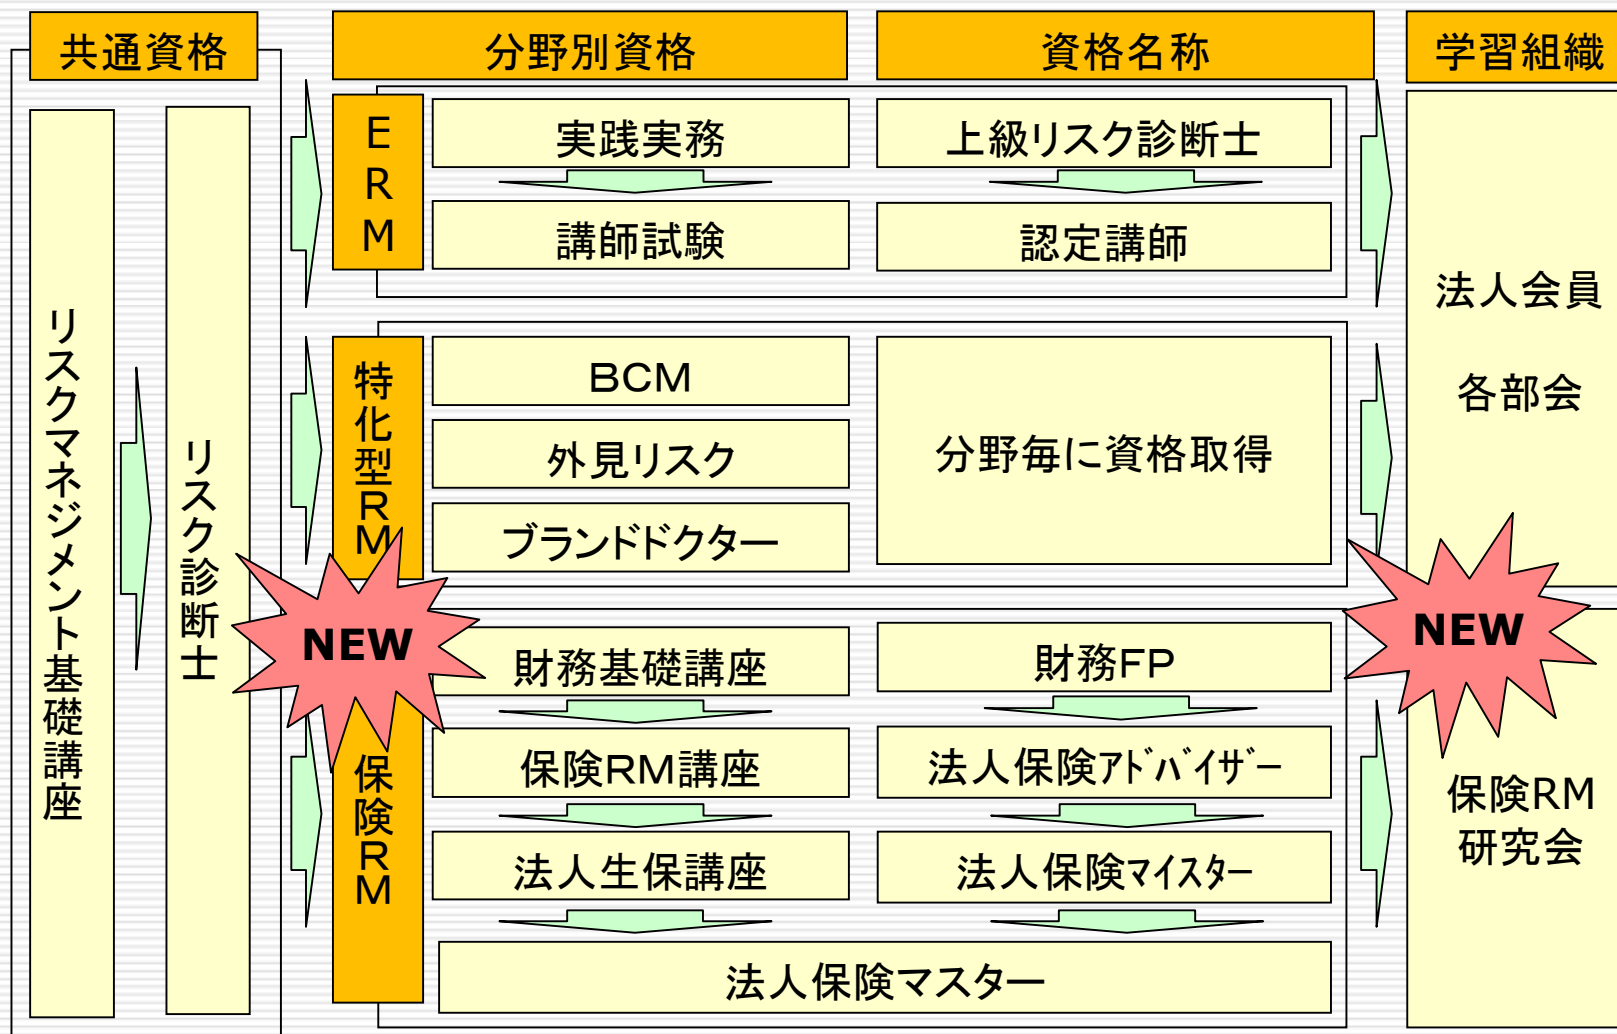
共通資格

リスクマネジメント基礎講座

リスク診断士

分野別資格

ERM

実践実務

講師試験

特化型RM

BCM

外見リスク

ブランドドクター

NEW

財務基礎講座

保険RM

保険RM講座

法人生保講座

資格名称

上級リスク診断士

認定講師

分野毎に資格取得

財務FP

法人保険アドバイザー

法人保険マイスター

法人保険マスター

学習組織

法人会員

各部会

NEW

保険RM研究会